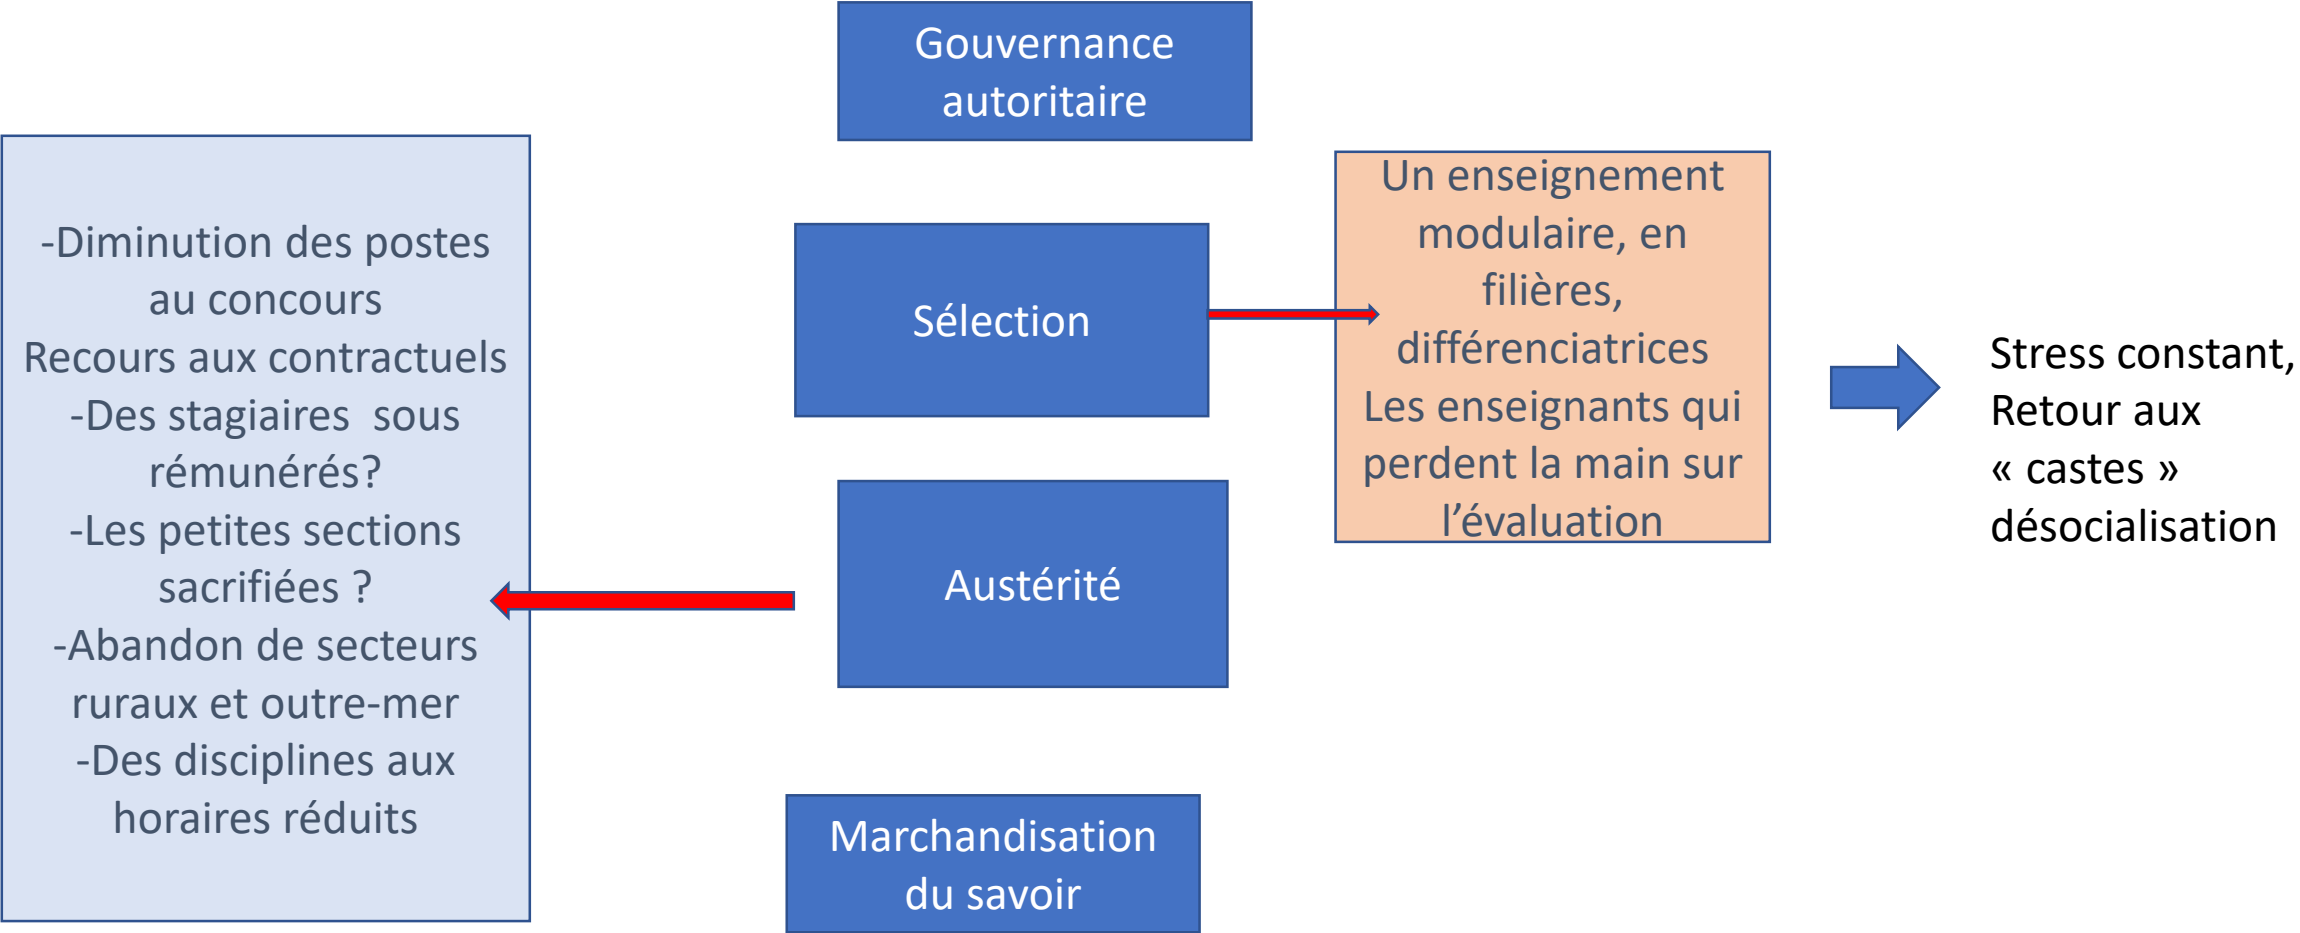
Gouvernance autoritaire

-Diminution des postes au concours
Recours aux contractuels
-Des stagiaires sous rémunérés?
-Les petites sections sacrifiées ?
-Abandon de secteurs ruraux et outre-mer
-Des disciplines aux horaires réduits

Sélection

Un enseignement modulaire, en filières, différenciatrices
Les enseignants qui perdent la main sur l'évaluation

Stress constant,
Retour aux « castes »
désocialisation

Austérité

Marchandisation du savoir